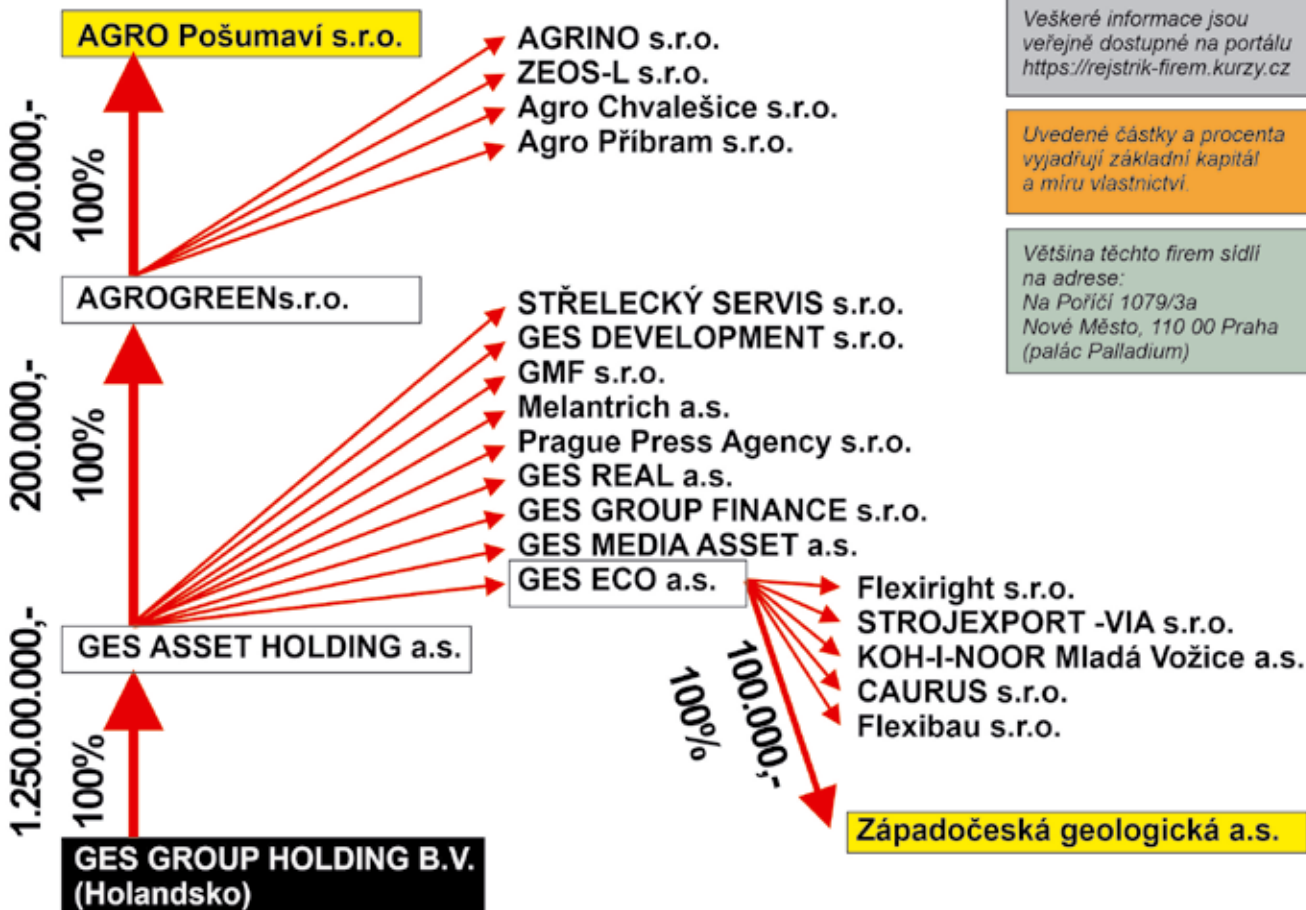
AGRO Pošumaví s.r.o.

200.000,-

100%

AGRINO s.r.o.
ZEOS-L s.r.o.
Agro Chvalešice s.r.o.
Agro Příbram s.r.o.

Veškeré informace jsou veřejně dostupné na portálu https://rejstrik-firem.kurzy.cz

Uvedené částky a procenta vyjadřují základní kapitál a míru vlastnictví.

Většina těchto firem sídlí na adrese: Na Poříčí 1079/3a Nové Město, 110 00 Praha (palác Palladium)

AGROGREENs.r.o.

200.000,-

100%

STŘELECKÝ SERVIS s.r.o.
GES DEVELOPMENT s.r.o.
GMF s.r.o.
Melantrich a.s.
Prague Press Agency s.r.o.
GES REAL a.s.
GES GROUP FINANCE s.r.o.
GES MEDIA ASSET a.s.
GES ECO a.s.

Flexiright s.r.o.
STROJEXPORT -VIA s.r.o.
KOH-I-NOOR Mladá Vožice a.s.
CAURUS s.r.o.
Flexibau s.r.o.

1.250.00.000,-

GES ASSET HOLDING a.s.

100%

100.000,-

100%

Západočeská geologická a.s.

GES GROUP HOLDING B.V. (Holandsko)